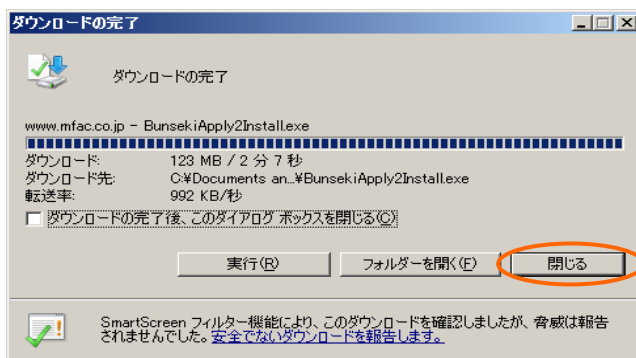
ダウンロードの完了

ダウンロードの完了

www.mfac.co.jp - BunsekiApply2Install.exe

ダウンロード: 123 MB / 2 分 7 秒
ダウンロード先: C:¥Documents an...¥BunsekiApply2Install.exe
転送率: 992 KB/秒

ダウンロードの完了後、このダイアログ ボックスを閉じる(C)

実行(R)
フォルダーを開く(F)
閉じる

SmartScreen フィルター機能により、このダウンロードを確認しましたが、脅威は報告されませんでした。安全でないダウンロードを報告します。